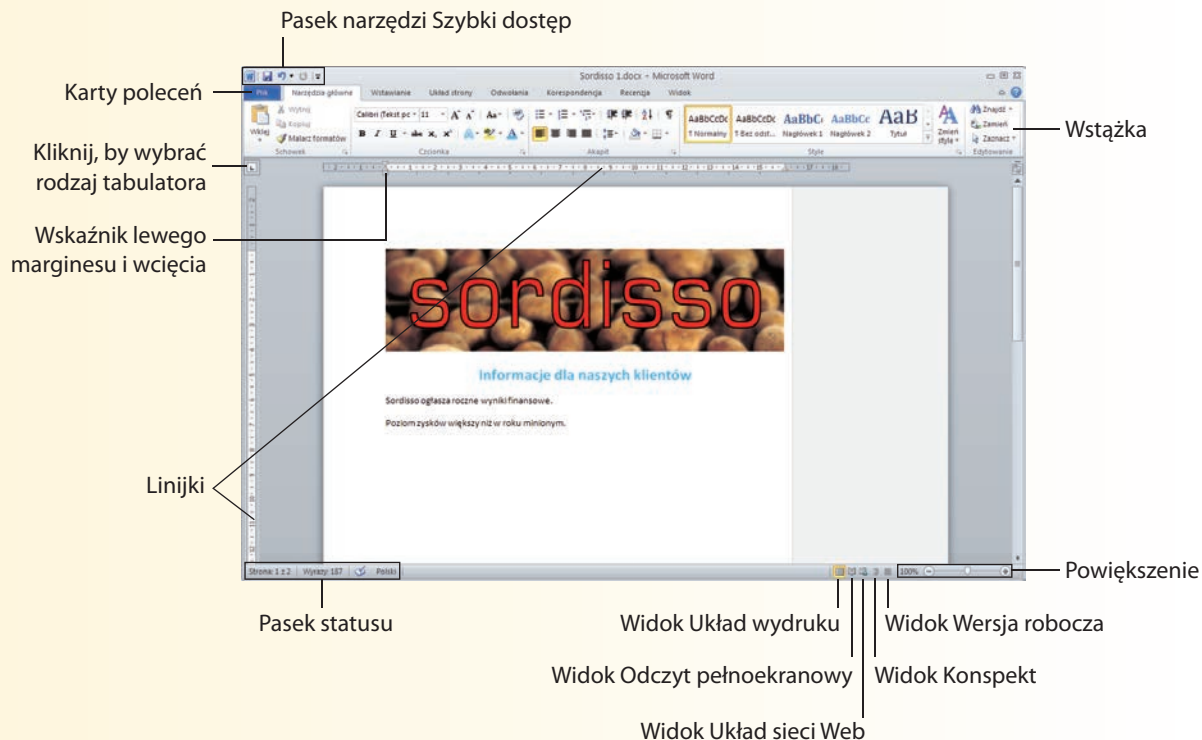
Pasek narzędzi Szybki dostęp

Karty poleceń

Kliknij, by wybrać rodzaj tabulatora

Wskaźnik lewego marginesu i wcięcia

Linijki

Sordisso 1.docx - Microsoft Word

Plik | Narzędzia główne | Wstawianie | Układ strony | Odwołania | Korespondencja | Recenzja | Widok

Wklej | Wytnij | Kopiuj | Malarz formatów | Schowek

Calibri (Tekst pc | 11 | Czcionka

Akapit

AaBbCcDc | AaBbCcDc | AaBbC | AaBbCc | AaB
¶ Normalny | ¶ Bez odst... | Nagłówek 1 | Nagłówek 2 | Tytuł

Zmień style

Style

Znajdź | Zamień | Zaznacz | Edytowanie

Wstążka

sordisso

Informacje dla naszych klientów

Sordisso ogłasza roczne wyniki finansowe.

Poziom zysków większy niż w roku minionym.

Strona: 1 z 2 | Wyrazy: 187 | Polski

100%

Powiększenie

Pasek statusu

Widok Układ wydruku

Widok Wersja robocza

Widok Odczyt pełnoekranowy

Widok Konspekt

Widok Układ sieci Web